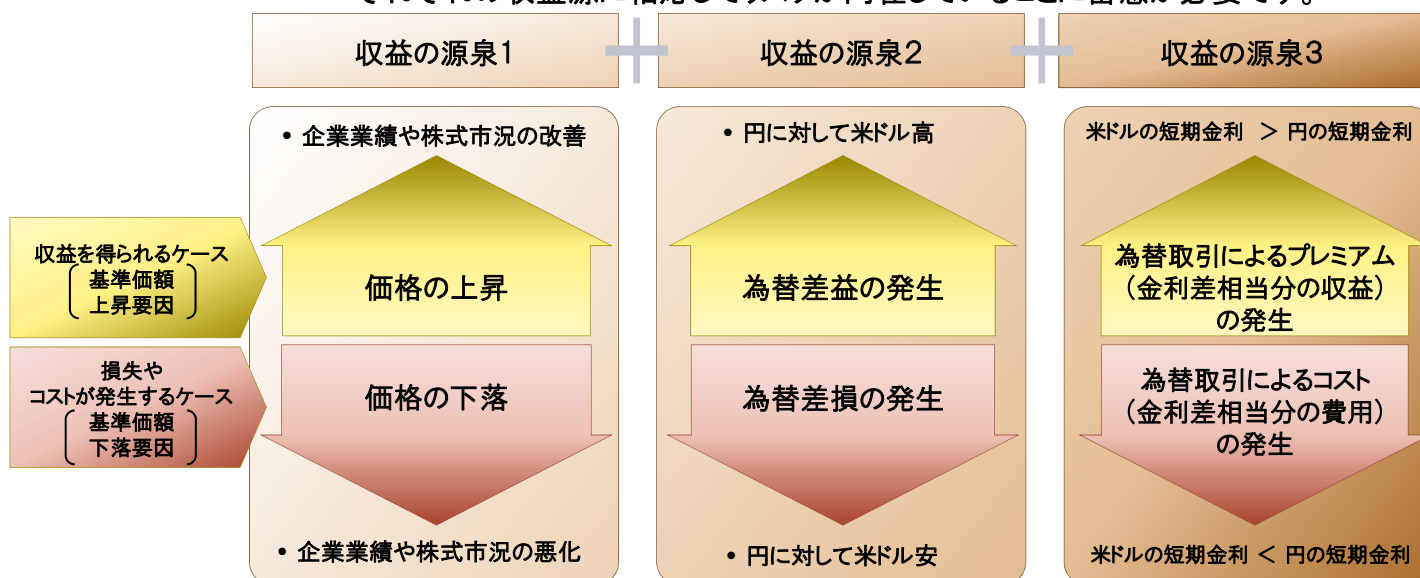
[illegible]

収益の源泉1

収益の源泉2

収益の源泉3

• 企業業績や株式市況の改善

• 円に対して米ドル高

米ドルの短期金利 ＞ 円の短期金利

収益を得られるケース
基準価額
上昇要因

価格の上昇

為替差益の発生

為替取引によるプレミアム（金利差相当分の収益）の発生

損失や
コストが発生するケース
基準価額
下落要因

価格の下落

為替差損の発生

為替取引によるコスト（金利差相当分の費用）の発生

• 企業業績や株式市況の悪化

• 円に対して米ドル安

米ドルの短期金利 ＜ 円の短期金利